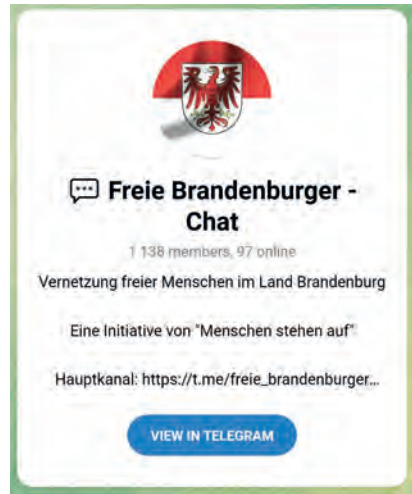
💬 Freie Brandenburger - Chat

1 138 members, 97 online

Vernetzung freier Menschen im Land Brandenburg

Eine Initiative von "Menschen stehen auf"

Hauptkanal: https://t.me/freie_brandenburger...

VIEW IN TELEGRAM